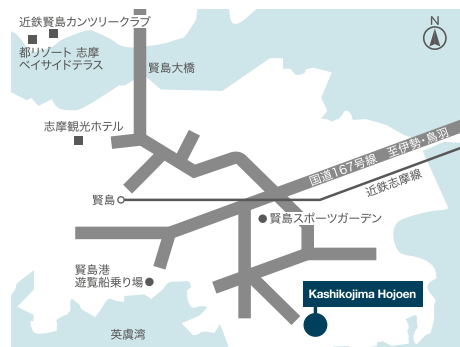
近鉄賢島カンツリークラブ

都リゾート 志摩
ベイサイドテラス

賢島大橋

N

志摩観光ホテル

国道167号線 至伊勢・鳥羽

近鉄志摩線

賢島

賢島スポーツガーデン

賢島港
遊覧船乗り場

Kashikojima Hojoen

英虞湾